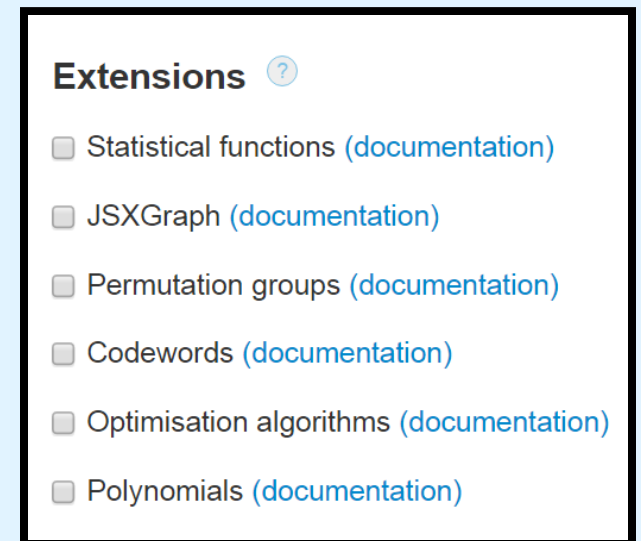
Extensions ?

Statistical functions (documentation)

JSXGraph (documentation)

Permutation groups (documentation)

Codewords (documentation)

Optimisation algorithms (documentation)

Polynomials (documentation)